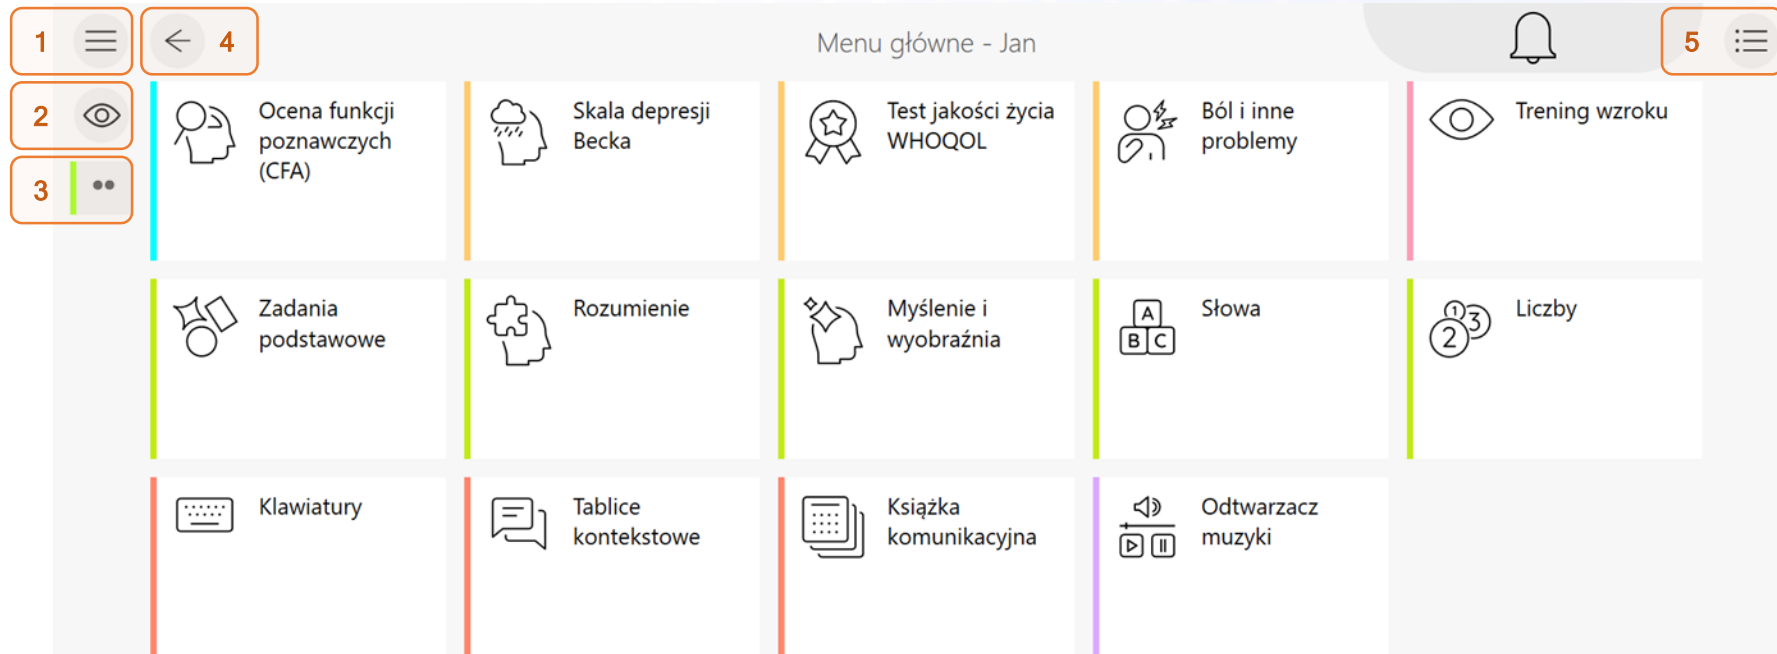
1
4
Menu główne - Jan
5
2
3

Ocena funkcji poznawczych (CFA)

Skala depresji Becka

Test jakości życia WHOQOL

Ból i inne problemy

Trening wzroku

Zadania podstawowe

Rozumienie

Myślenie i wyobraźnia

A
B C
Słowa

1 2 3
Liczby

Klawiatury

Tablice kontekstowe

Książka komunikacyjna

Odtwarzacz muzyki